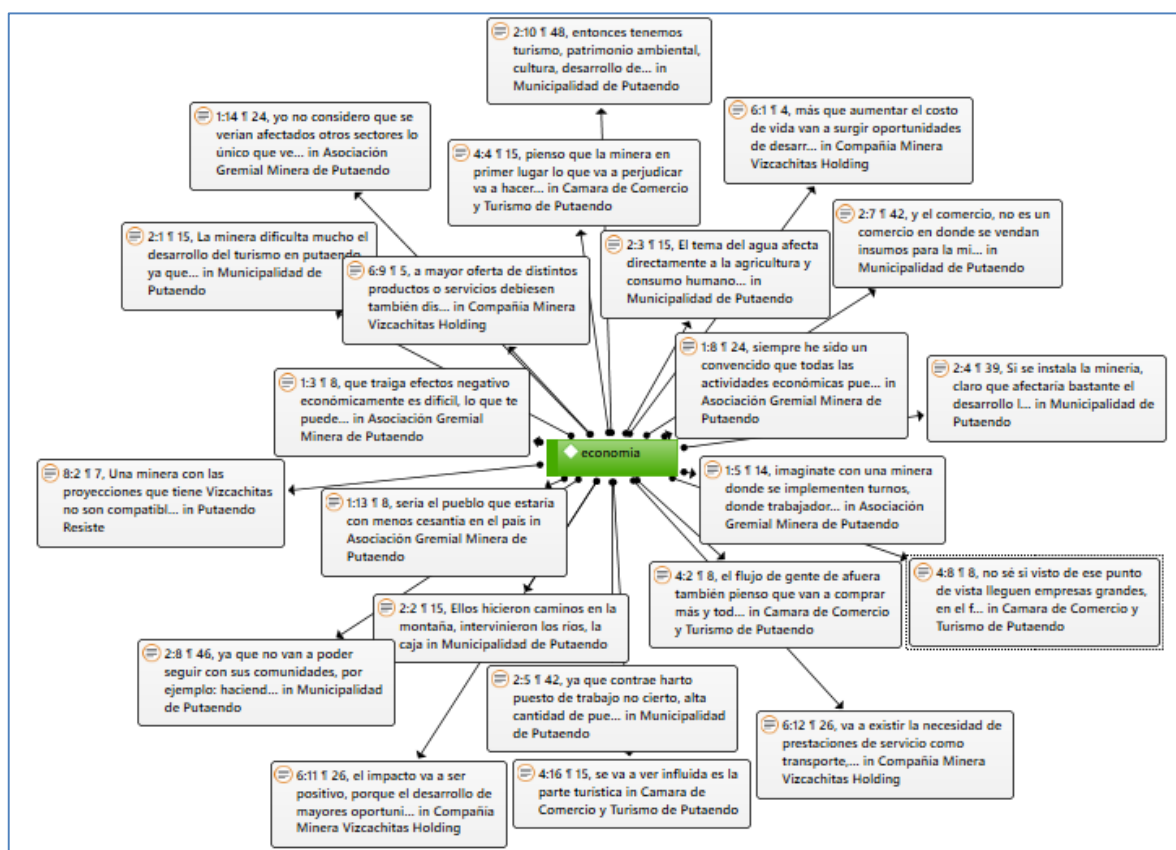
2:10 ¶ 48, entonces tenemos turismo, patrimonio ambiental, cultura, desarrollo de... in Municipalidad de Putaendo

1:14 ¶ 24, yo no considero que se verian afectados otros sectores lo único que ve... in Asociación Gremial Minera de Putaendo

4:4 ¶ 15, pienso que la minera en primer lugar lo que va a perjudicar va a hacer... in Camara de Comercio y Turismo de Putaendo

6:1 ¶ 4, más que aumentar el costo de vida van a surgir oportunidades de desarr... in Compañia Minera Vizcachitas Holding

2:7 ¶ 42, y el comercio, no es un comercio en donde se vendan insumos para la mi... in Municipalidad de Putaendo

2:1 ¶ 15, La minera dificulta mucho el desarrollo del turismo en putaendo ya que... in Municipalidad de Putaendo

6:9 ¶ 5, a mayor oferta de distintos productos o servicios debiesen también dis... in Compañia Minera Vizcachitas Holding

2:3 ¶ 15, El tema del agua afecta directamente a la agricultura y consumo humano... in Municipalidad de Putaendo

1:8 ¶ 24, siempre he sido un convencido que todas las actividades económicas pue... in Asociación Gremial Minera de Putaendo

2:4 ¶ 39, Si se instala la mineria, claro que afectaria bastante el desarrollo l... in Municipalidad de Putaendo

1:3 ¶ 8, que traiga efectos negativo económicamente es difícil, lo que te puede... in Asociación Gremial Minera de Putaendo

economia

8:2 ¶ 7, Una minera con las proyecciones que tiene Vizcachitas no son compatibl... in Putaendo Resiste

1:13 ¶ 8, seria el pueblo que estaria con menos cesantía en el país in Asociación Gremial Minera de Putaendo

1:5 ¶ 14, imaginate con una minera donde se implementen turnos, donde trabajador... in Asociación Gremial Minera de Putaendo

4:2 ¶ 8, el flujo de gente de afuera también pienso que van a comprar más y tod... in Camara de Comercio y Turismo de Putaendo

4:8 ¶ 8, no sé si visto de ese punto de vista lleguen empresas grandes, en el f... in Camara de Comercio y Turismo de Putaendo

2:2 ¶ 15, Ellos hicieron caminos en la montaña, intervinieron los rios, la caja in Municipalidad de Putaendo

2:8 ¶ 46, ya que no van a poder seguir con sus comunidades, por ejemplo: haciend... in Municipalidad de Putaendo

2:5 ¶ 42, ya que contrae harto puesto de trabajo no cierto, alta cantidad de pue... in Municipalidad de Putaendo

6:12 ¶ 26, va a existir la necesidad de prestaciones de servicio como transporte,... in Compañia Minera Vizcachitas Holding

6:11 ¶ 26, el impacto va a ser positivo, porque el desarrollo de mayores oportuni... in Compañia Minera Vizcachitas Holding

4:16 ¶ 15, se va a ver influida es la parte turistica in Camara de Comercio y Turismo de Putaendo